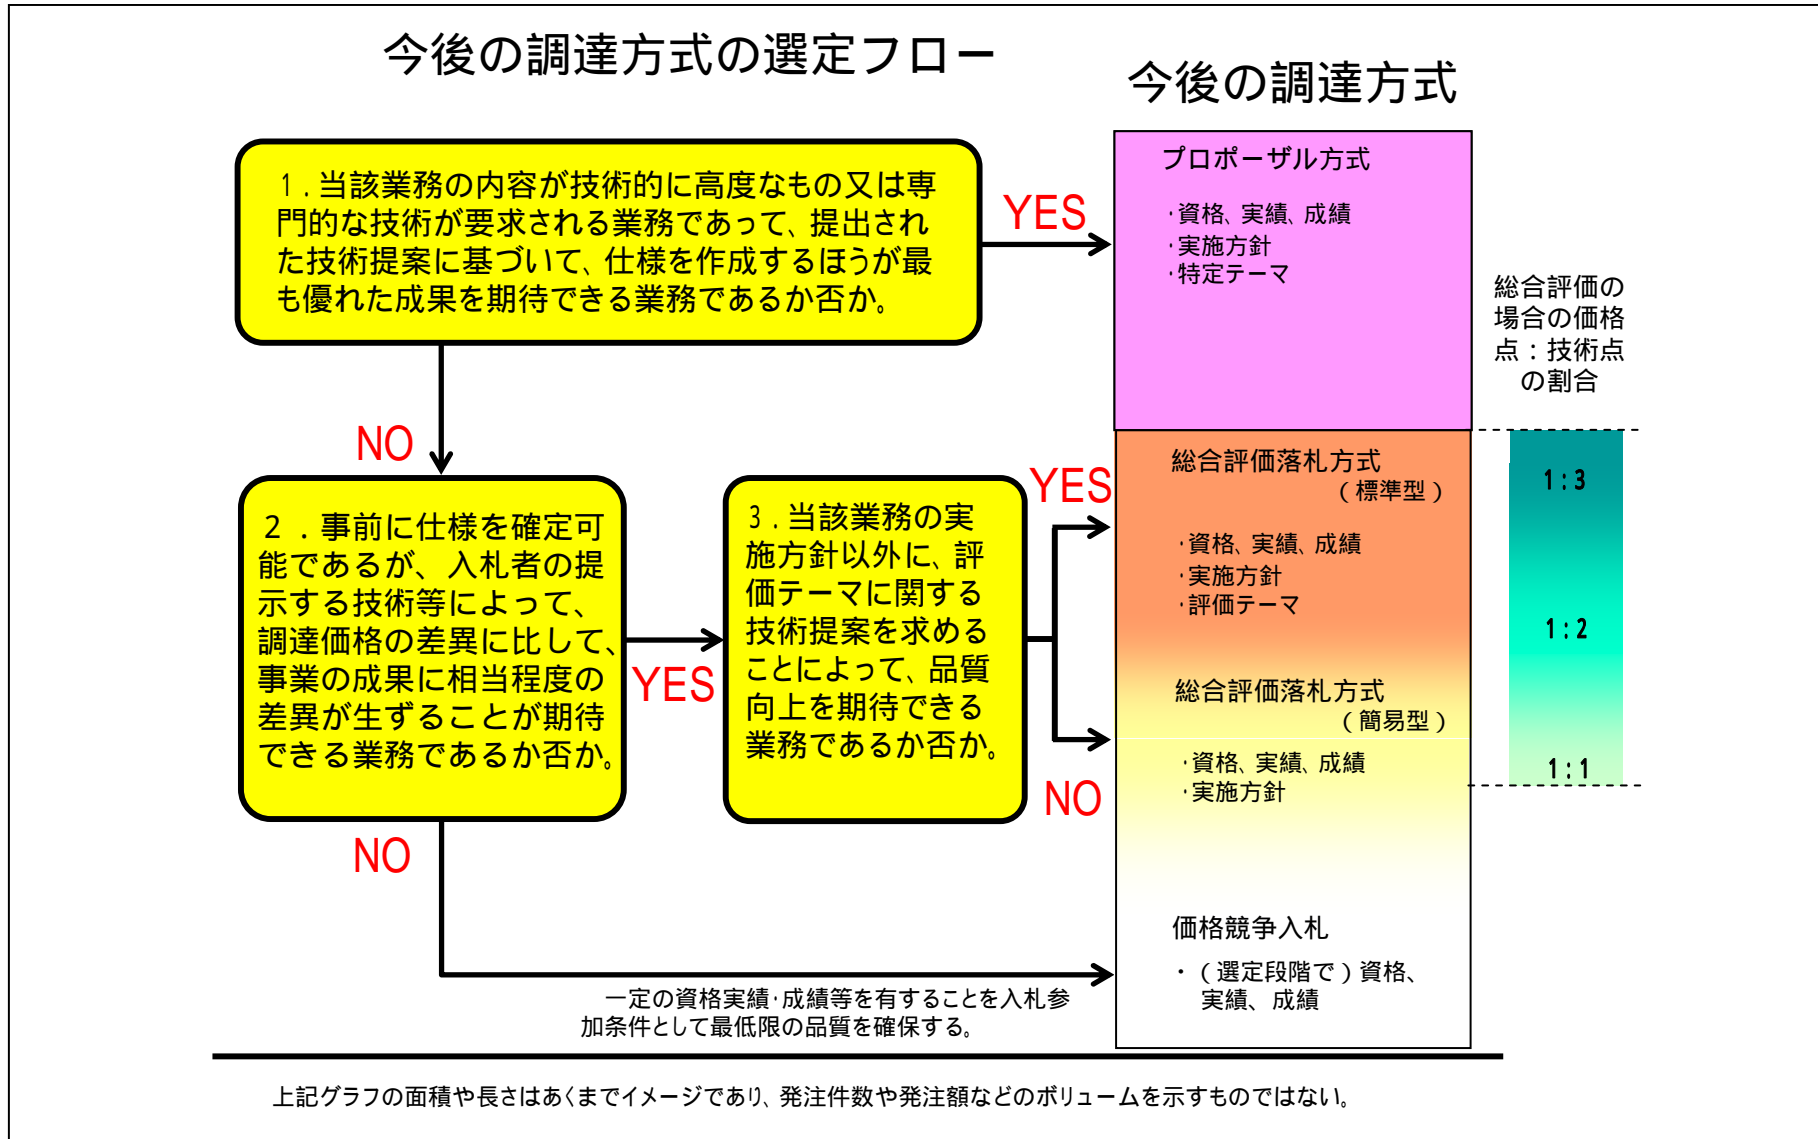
今後の調達方式の選定フロー

今後の調達方式

1．当該業務の内容が技術的に高度なもの又は専門的な技術が要求される業務であって、提出された技術提案に基づいて、仕様を作成するほうが最も優れた成果を期待できる業務であるか否か。

YES

プロポーザル方式

・資格、実績、成績
・実施方針
・特定テーマ

総合評価の場合の価格点：技術点の割合

NO

2．事前に仕様を確定可能であるが、入札者の提示する技術等によって、調達価格の差異に比して、事業の成果に相当程度の差異が生ずることが期待できる業務であるか否か。

YES

3．当該業務の実施方針以外に、評価テーマに関する技術提案を求めることによって、品質向上を期待できる業務であるか否か。

YES

総合評価落札方式
（標準型）

・資格、実績、成績
・実施方針
・評価テーマ

1：3

1：2

総合評価落札方式
（簡易型）

・資格、実績、成績
・実施方針

1：1

NO

NO

価格競争入札

・（選定段階で）資格、実績、成績

一定の資格実績・成績等を有することを入札参加条件として最低限の品質を確保する。

上記グラフの面積や長さはあくまでイメージであり、発注件数や発注額などのボリュームを示すものではない。